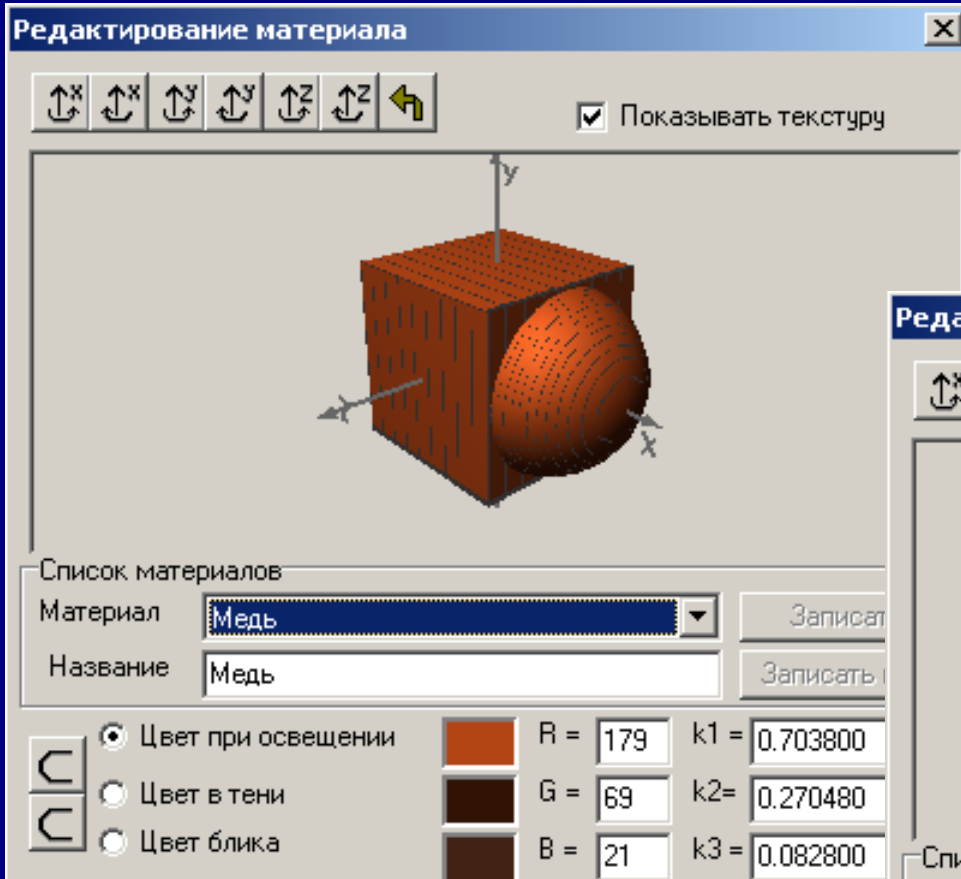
Редактирование материала

Показывать текстуру

y

x

x

Реда

Список материалов

Материал Медь

Название Медь

Записат

Записать

Цвет при освещении

Цвет в тени

Цвет блика

R = 179

G = 69

B = 21

k1 = 0.703800

k2= 0.270480

k3 = 0.082800

Спи